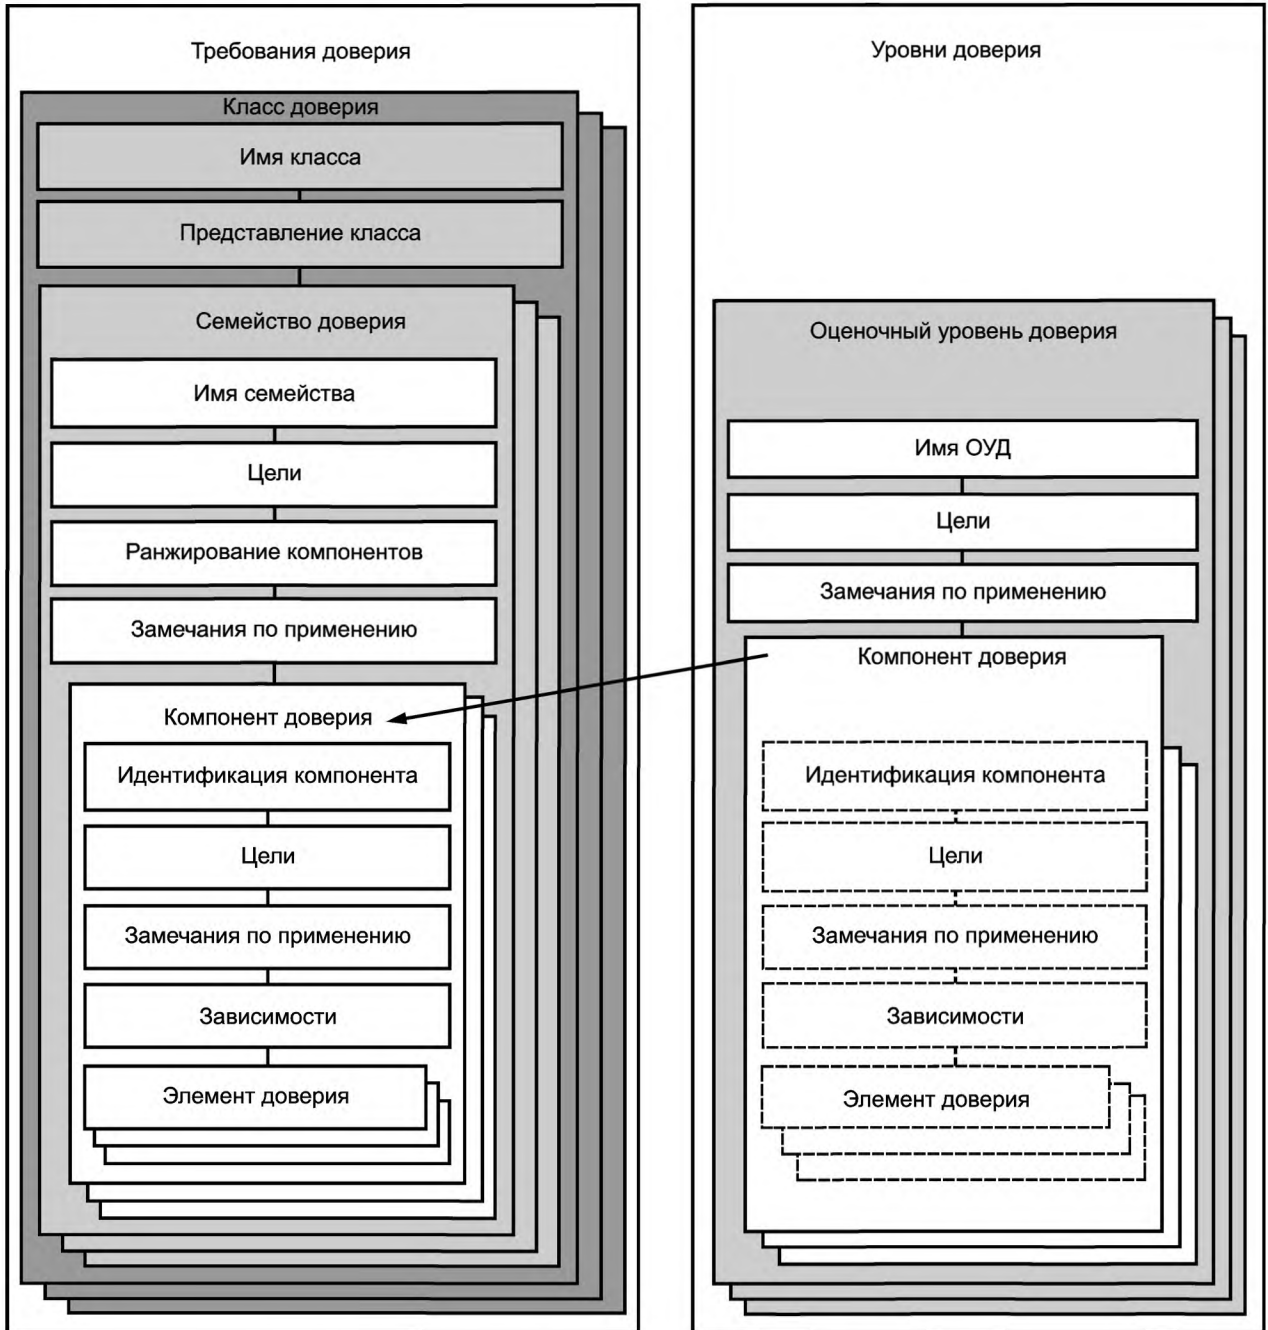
Требования доверия

Класс доверия

Имя класса

Представление класса

Семейство доверия

Имя семейства

Цели

Ранжирование компонентов

Замечания по применению

Компонент доверия

Идентификация компонента

Цели

Замечания по применению

Зависимости

Элемент доверия

Уровни доверия

Оценочный уровень доверия

Имя ОУД

Цели

Замечания по применению

Компонент доверия

Идентификация компонента

Цели

Замечания по применению

Зависимости

Элемент доверия